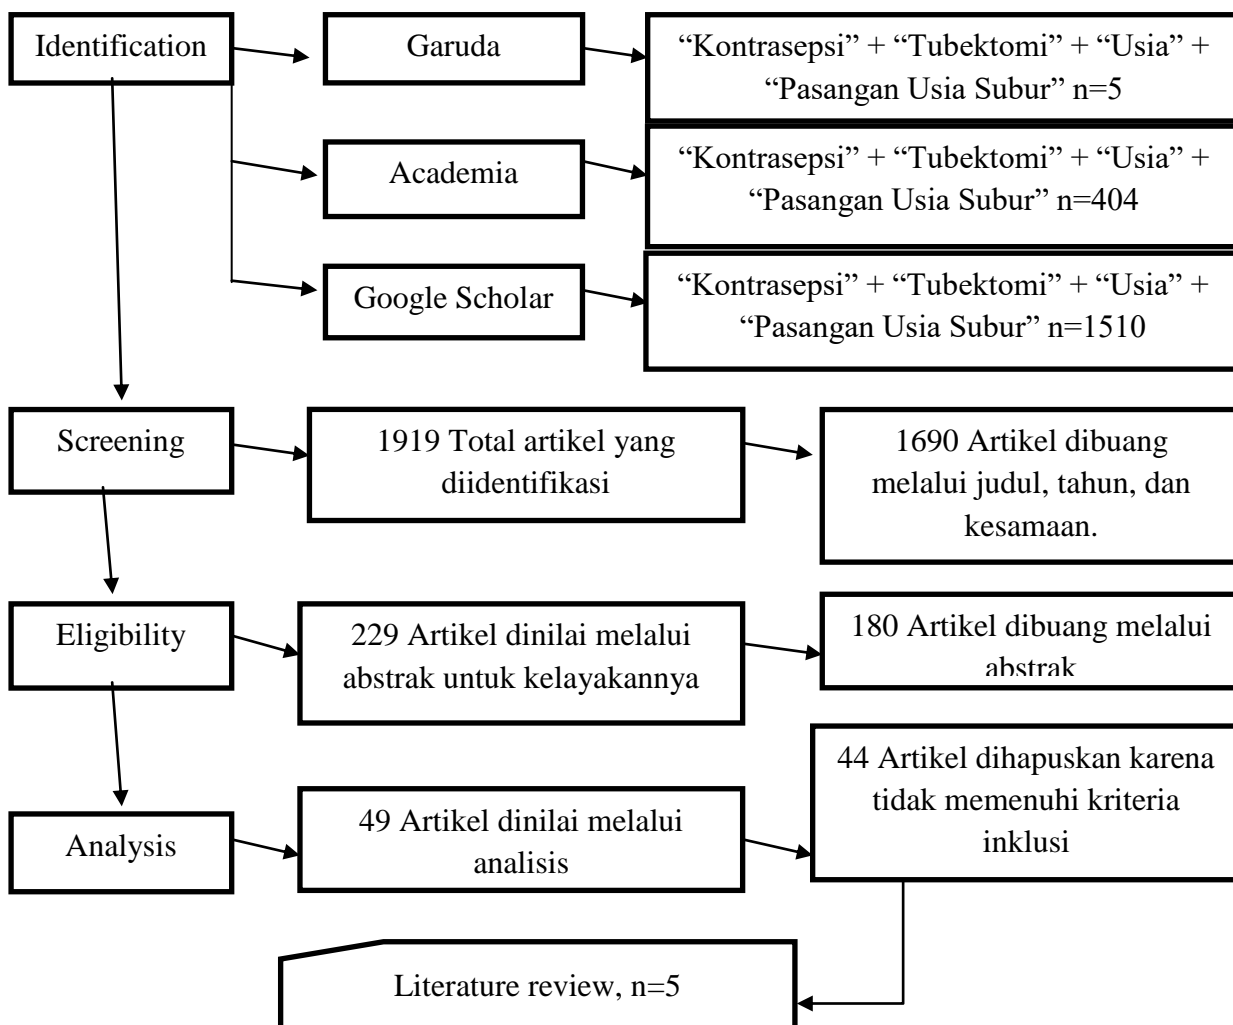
Identification

Garuda

"Kontrasepsi" + "Tubektomi" + "Usia" + "Pasangan Usia Subur" n=5

Academia

"Kontrasepsi" + "Tubektomi" + "Usia" + "Pasangan Usia Subur" n=404

Google Scholar

"Kontrasepsi" + "Tubektomi" + "Usia" + "Pasangan Usia Subur" n=1510

Screening

1919 Total artikel yang diidentifikasi

1690 Artikel dibuang melalui judul, tahun, dan kesamaan.

Eligibility

229 Artikel dinilai melalui abstrak untuk kelayakannya

180 Artikel dibuang melalui abstrak

Analysis

49 Artikel dinilai melalui analisis

44 Artikel dihapuskan karena tidak memenuhi kriteria inklusi

Literature review, n=5